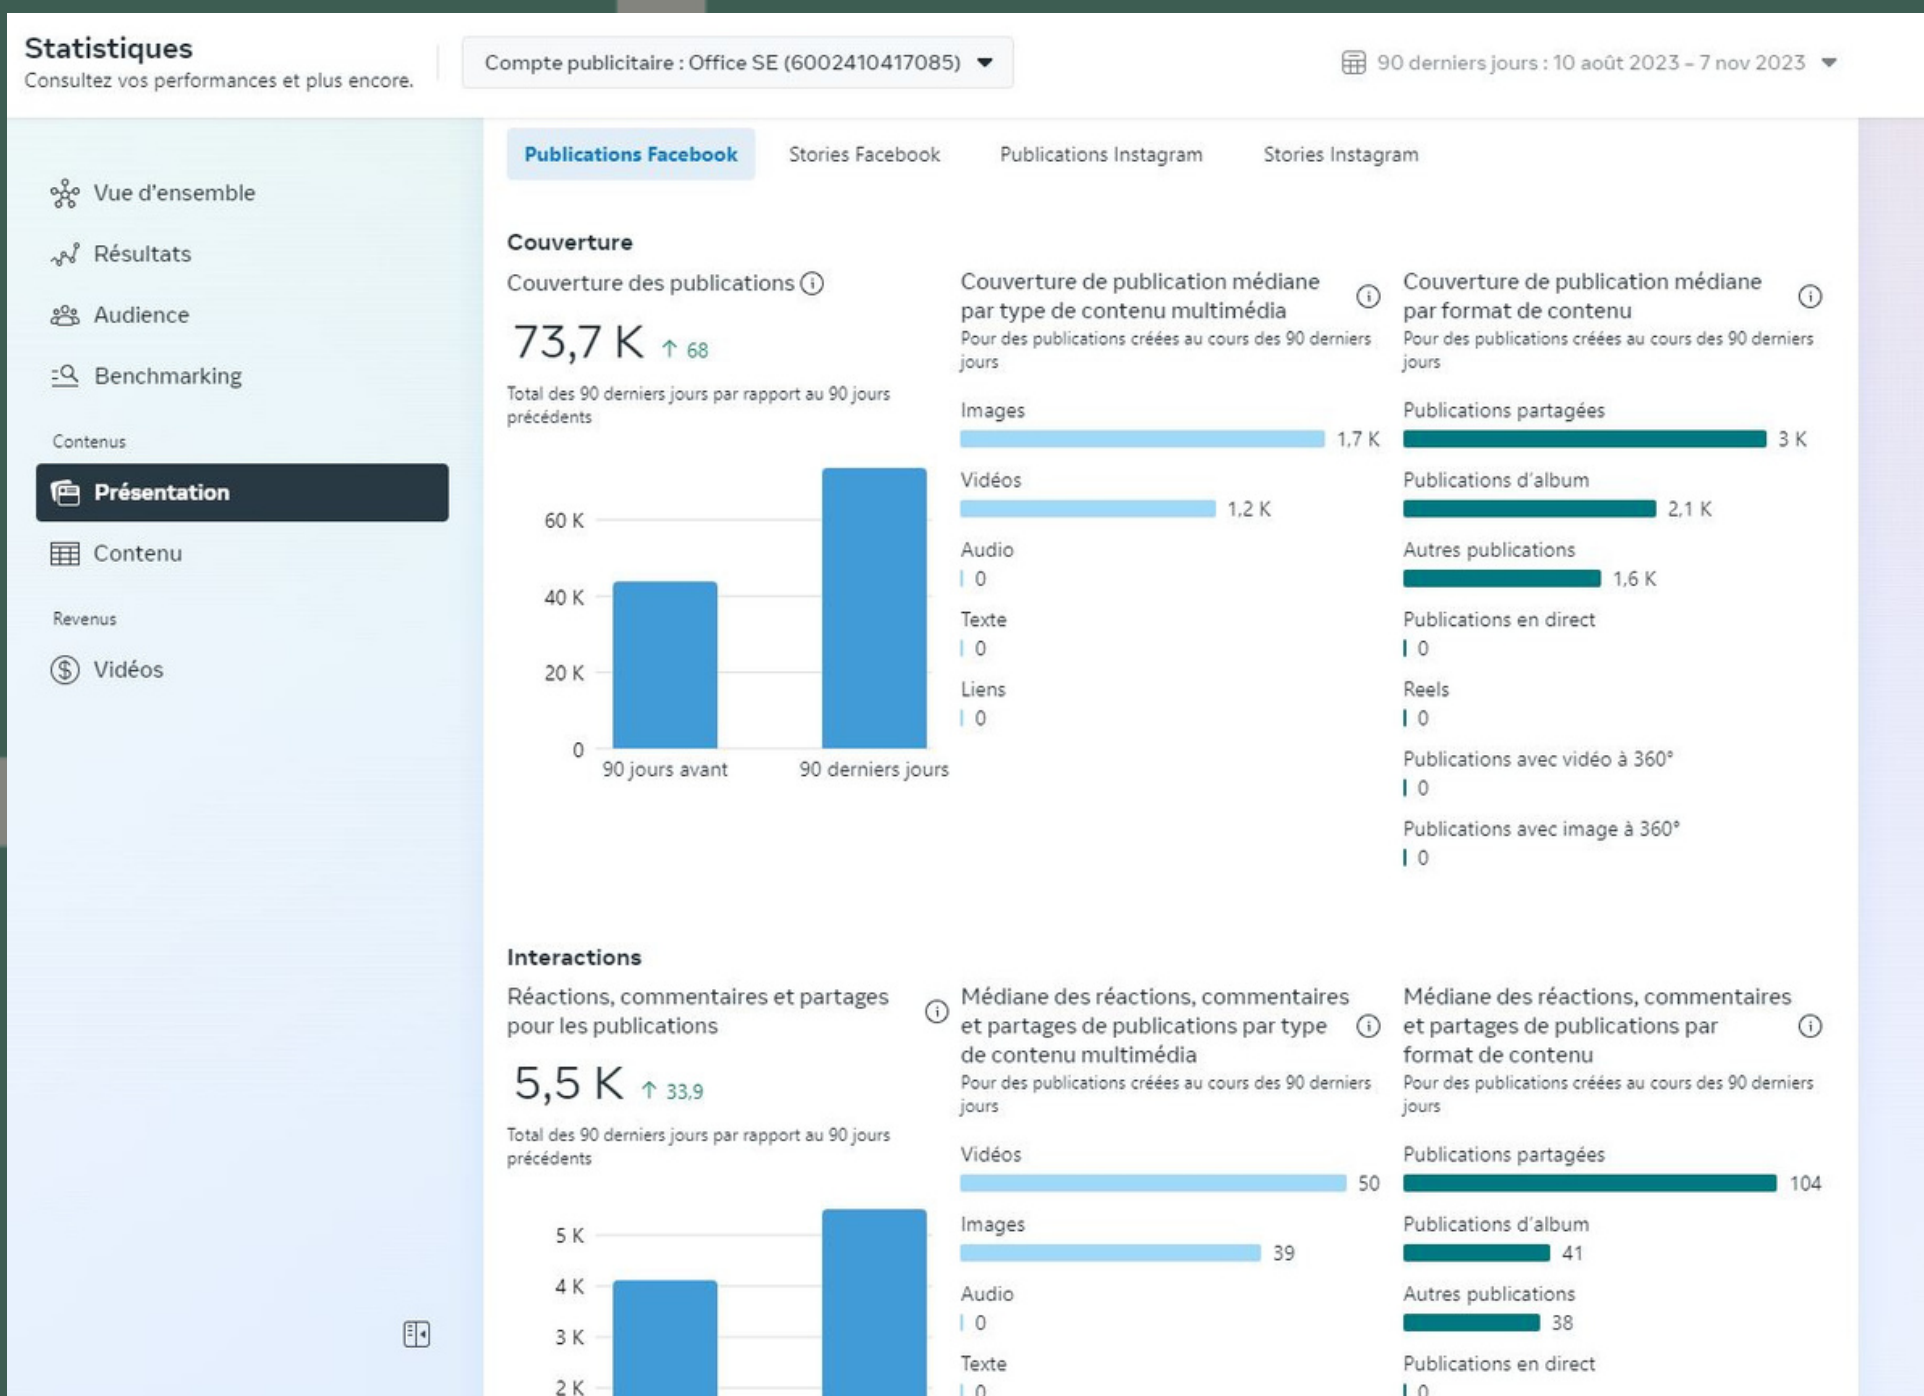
Statistiques
Consultez vos performances et plus encore.

Compte publicitaire : Office SE (6002410417085)

90 derniers jours : 10 août 2023 – 7 nov 2023

Vue d'ensemble
Résultats
Audience
Benchmarking

Contenus
Présentation
Contenu

Revenus
Vidéos

Publications Facebook
Stories Facebook
Publications Instagram
Stories Instagram

Couverture

Couverture des publications
73,7 K ↑ 68
Total des 90 derniers jours par rapport au 90 jours précédents

60 K
40 K
20 K
0
90 jours avant
90 derniers jours

Couverture de publication médiane par type de contenu multimédia
Pour des publications créées au cours des 90 derniers jours
Images
1,7 K
Vidéos
1,2 K
Audio
0
Texte
0
Liens
0

Couverture de publication médiane par format de contenu
Pour des publications créées au cours des 90 derniers jours
Publications partagées
3 K
Publications d'album
2,1 K
Autres publications
1,6 K
Publications en direct
0
Reels
0
Publications avec vidéo à 360°
0
Publications avec image à 360°
0

Interactions

Réactions, commentaires et partages pour les publications
5,5 K ↑ 33,9
Total des 90 derniers jours par rapport au 90 jours précédents

5 K
4 K
3 K
2 K

Médiane des réactions, commentaires et partages de publications par type de contenu multimédia
Pour des publications créées au cours des 90 derniers jours
Vidéos
50
Images
39
Audio
0
Texte
0

Médiane des réactions, commentaires et partages de publications par format de contenu
Pour des publications créées au cours des 90 derniers jours
Publications partagées
104
Publications d'album
41
Autres publications
38
Publications en direct
0